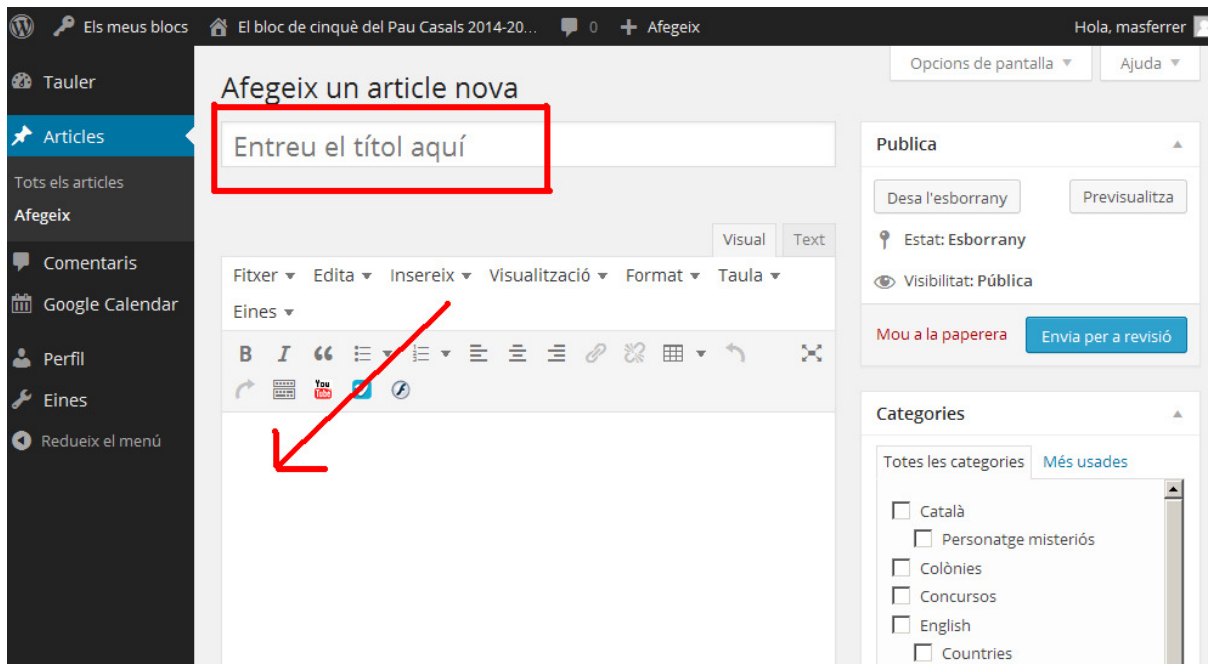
Els meus blocs El bloc de cinquè del Pau Casals 2014-20... 0 Afegeix Hola, masferrer

Tauler
Articles
Tots els articles
Afegeix
Comentaris
Google Calendar
Perfil
Eines
Redueix el menú

Opcions de pantalla Ajuda

Afegeix un article nova

Entreu el títol aquí

Visual Text

Fitxer Edita Insereix Visualització Format Taula
Eines

Publica
Desa l'esborrany Previsualitza
Estat: Esborrany
Visibilitat: Pública
Mou a la paperera Envia per a revisió

Categories
Totes les categories Més usades
Català
Personatge misteriós
Colònies
Concursos
English
Countries